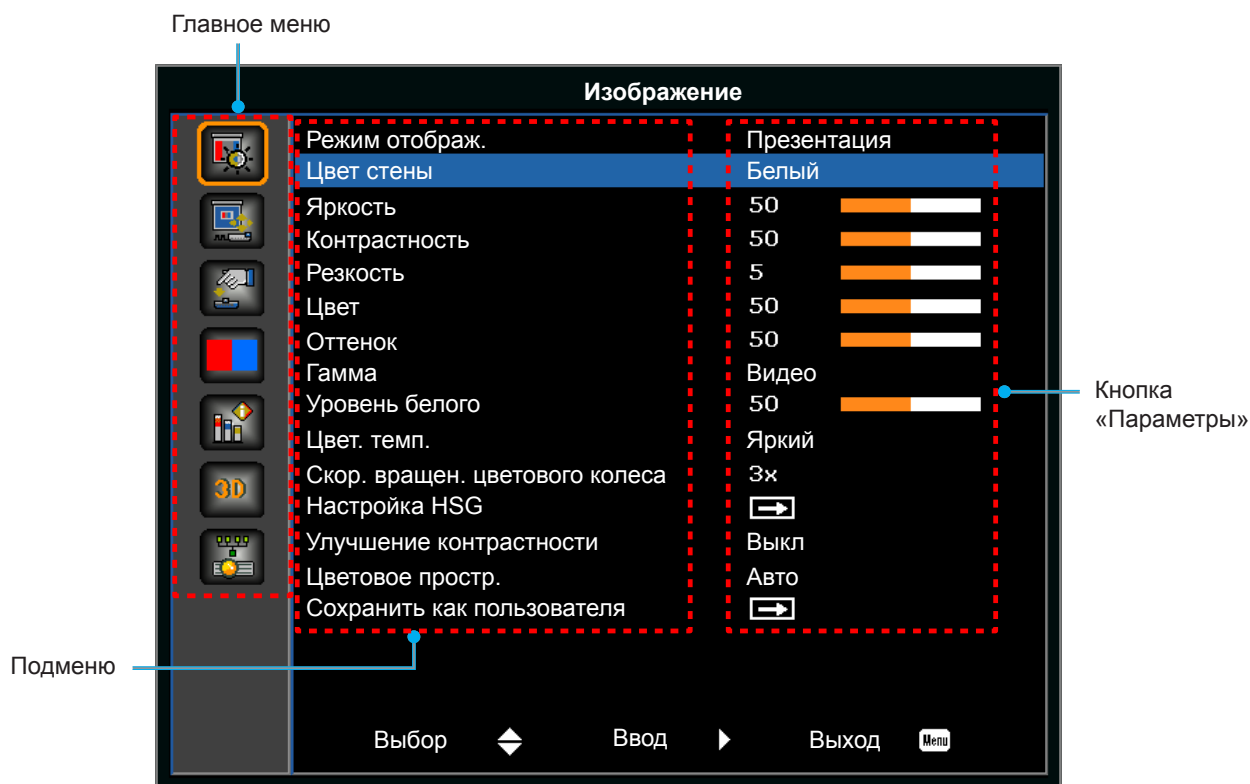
Главное меню

Изображение

| | |
|---|---|
| Режим отображ. | Презентация |
| Цвет стены | Белый |
| Яркость | 50 |
| Контрастность | 50 |
| Резкость | 5 |
| Цвет | 50 |
| Оттенок | 50 |
| Гамма | Видео |
| Уровень белого | 50 |
| Цвет. темп. | Яркий |
| Скор. вращен. цветового колеса | 3x |
| Настройка HSG | |
| Улучшение контрастности | Выкл |
| Цветовое простр. | Авто |
| Сохранить как пользователя | |

3D

Кнопка «Параметры»

Подменю

Выбор Ввод Выход Menu